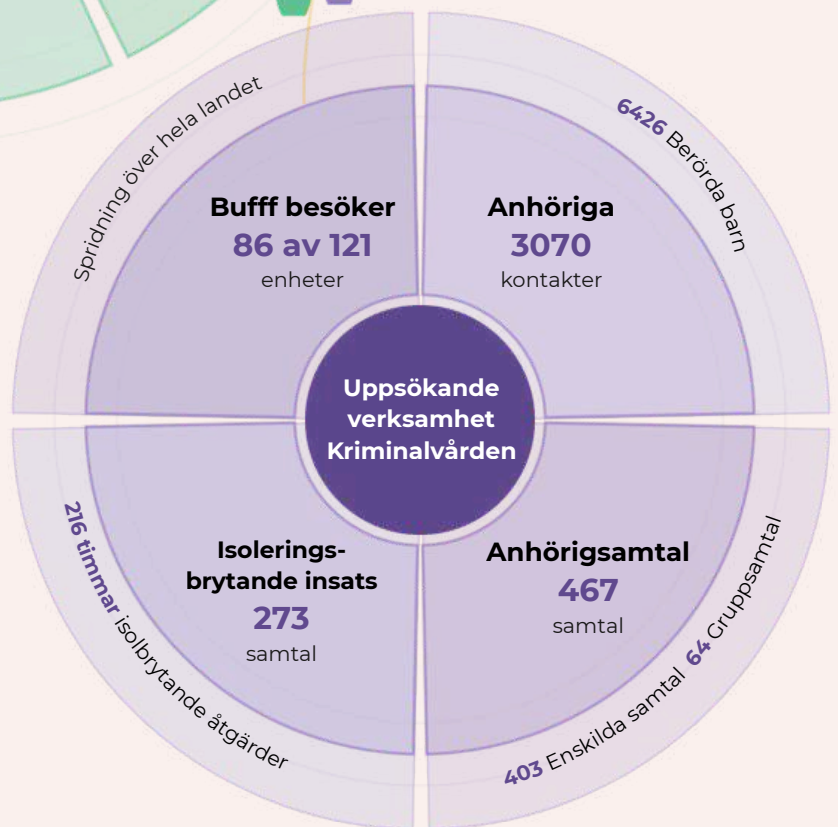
Spridning över hela landet

Bufff besöker
86 av 121
enheter

6426 Berörda barn

Anhöriga
3070
kontakter

Uppsökande verksamhet Kriminalvården

216 timmar isolbrytande åtgärder

Isolerings-brytande insats
273
samtal

Anhörigsamtal
467
samtal

64 Gruppsamtal

403 Enskilda samtal